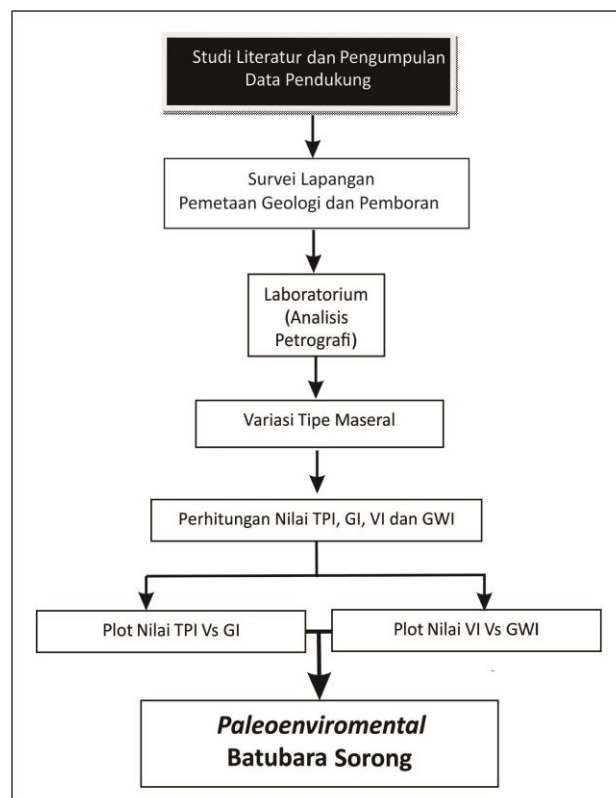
Studi Literatur dan Pengumpulan Data Pendukung

Survei Lapangan
Pemetaan Geologi dan Pemboran

Laboratorium (Analisis Petrografi)

Variasi Tipe Maseral

Perhitungan Nilai TPI, GI, VI dan GWI

Plot Nilai TPI Vs GI

Plot Nilai VI Vs GWI

*Paleoenviromental*
**Batubara Sorong**